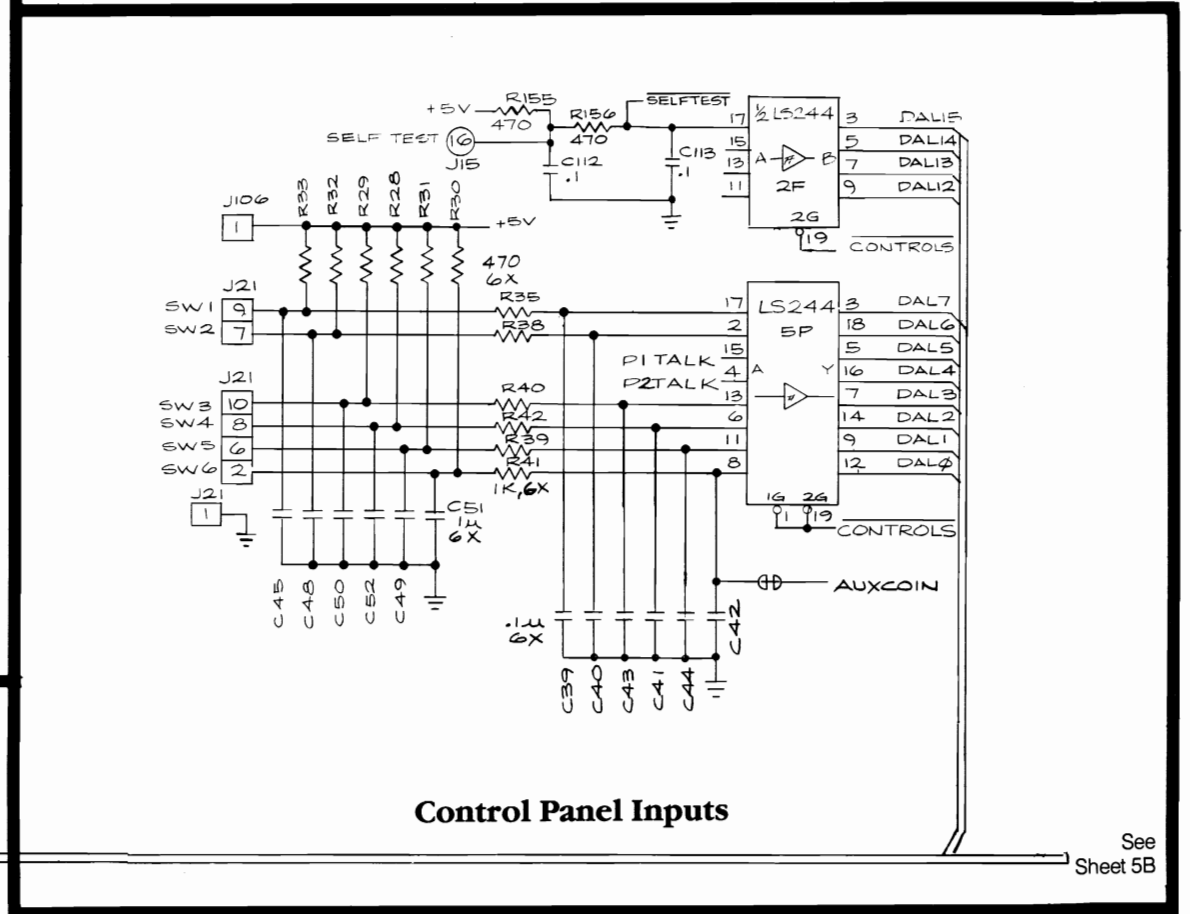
+5V
R155
470
R156
470
$\overline{SELFTEST}$
SELF TEST
16
J15
C112
.1
C113
.1
17
$\frac{1}{2}$ LS244
3
DAL15
15
5
DAL14
13
A
B
7
DAL13
11
2F
9
DAL12
2G
19
CONTROLS
J106
1
R33
R32
R29
R28
R31
R30
+5V
470
6X
J21
SW1
9
SW2
7
R35
R38
17
LS244
3
DAL7
2
5P
18
DAL6
P1 TALK
15
5
DAL5
P2TALK
4
A
Y
16
DAL4
J21
R40
13
7
DAL3
SW3
10
R42
6
14
DAL2
SW4
8
R39
11
9
DAL1
SW5
6
R41
8
12
DALØ
SW6
2
1K,6X
J21
1
C51
1µ
6X
1G
2G
1
19
CONTROLS
C45
C48
C50
C52
C49
AUXCOIN
.1µ
6X
C42
C39
C40
C43
C41
C44

Control Panel Inputs

See
Sheet 5B